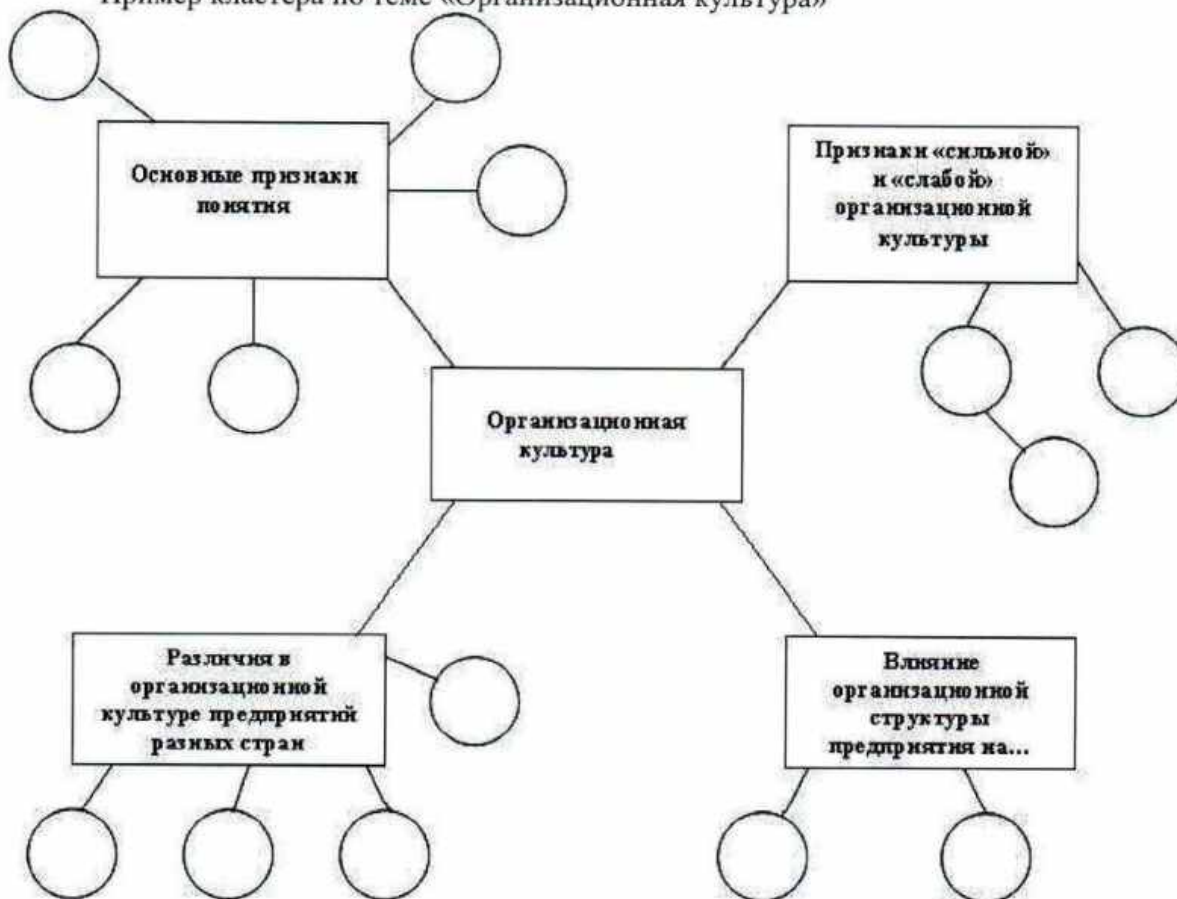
Пример кластера по теме «Организационная культура»

Основные признаки понятия

Признаки «сильной» и «слабой» организаионной культуры

Организационная культура

Различия в организационной культуре предприятий разных стран

Влияние организационной структуры предприятия на...